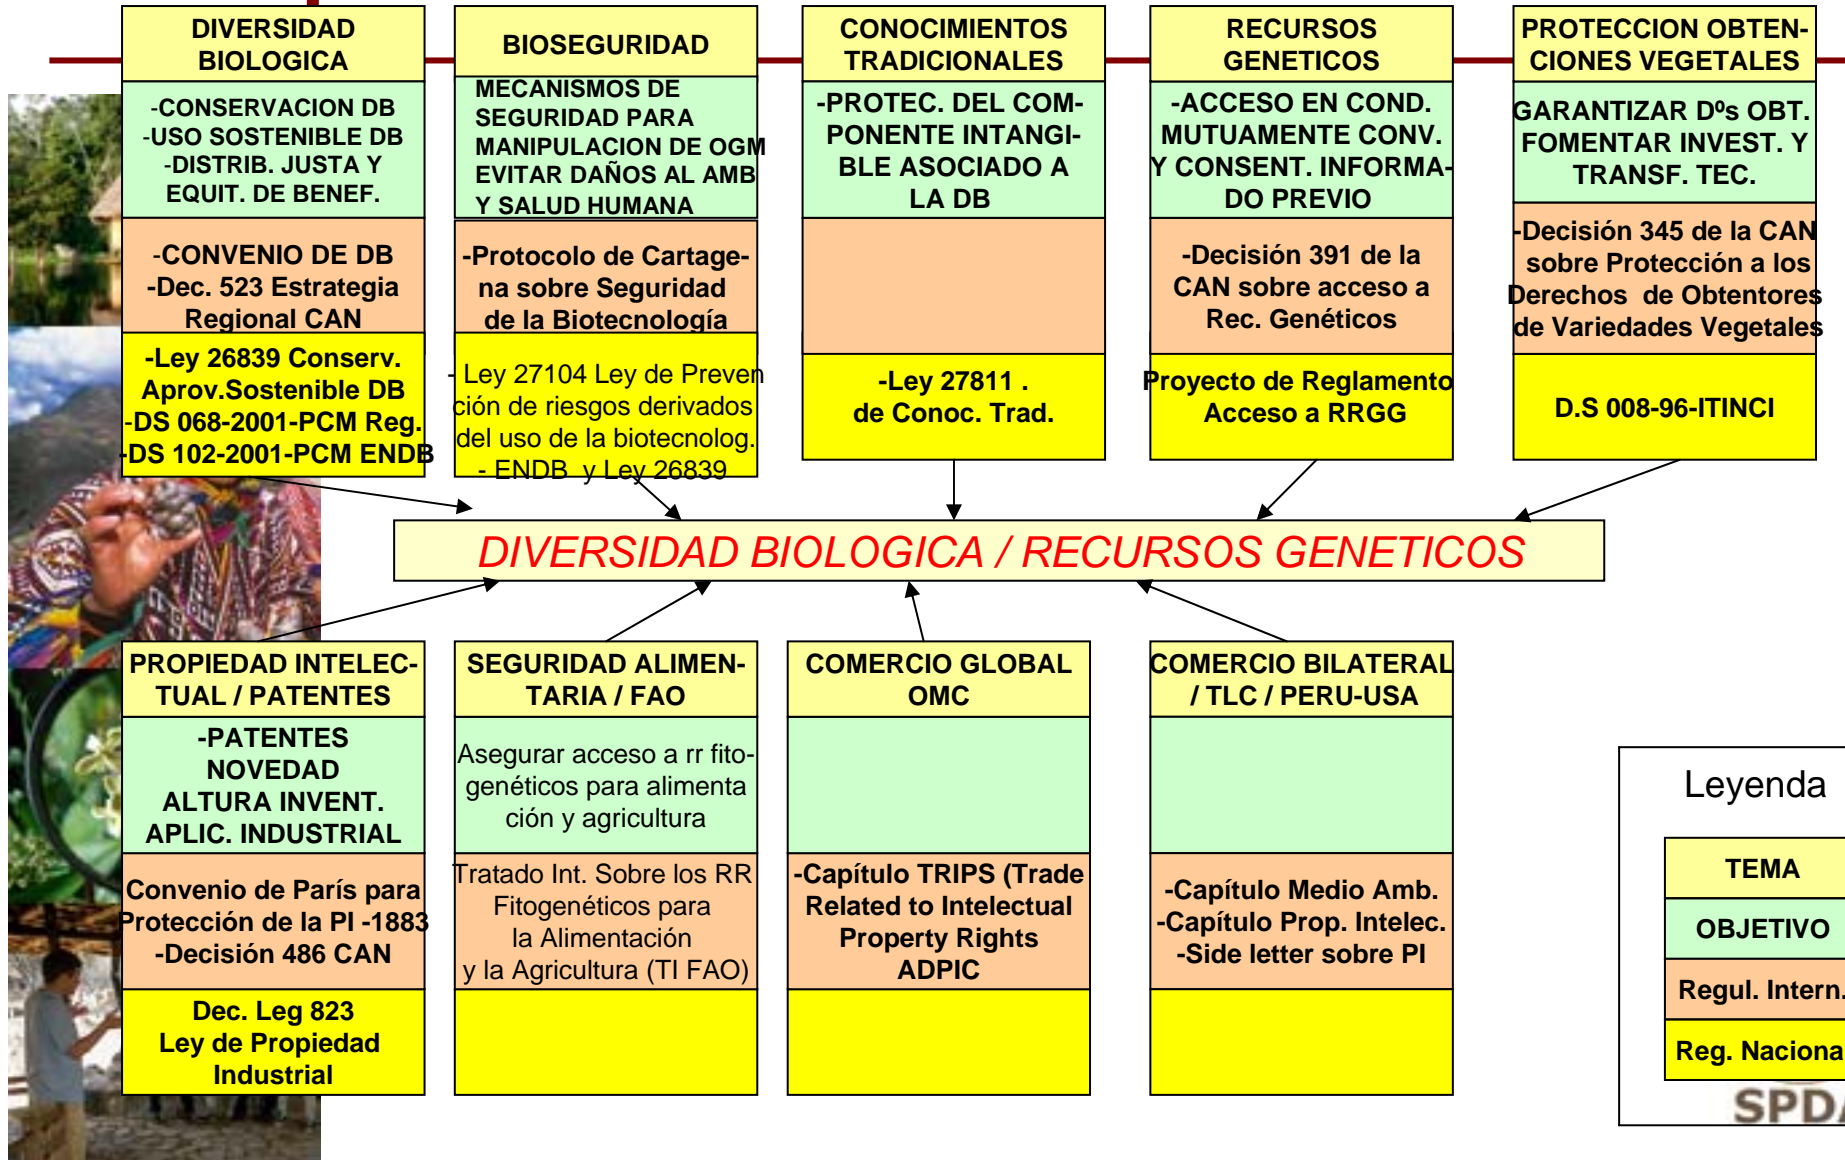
DIVERSIDAD BIOLOGICA

-CONSERVACION DB
-USO SOSTENIBLE DB
-DISTRIB. JUSTA Y EQUIT. DE BENEF.

-CONVENIO DE DB
-Dec. 523 Estrategia Regional CAN

-Ley 26839 Conserv. Aprov.Sostenible DB
-DS 068-2001-PCM Reg.
-DS 102-2001-PCM ENDB

BIOSEGURIDAD

MECANISMOS DE SEGURIDAD PARA MANIPULACION DE OGM EVITAR DAÑOS AL AMB Y SALUD HUMANA

-Protocolo de Cartagena sobre Seguridad de la Biotecnología

- Ley 27104 Ley de Prevención de riesgos derivados del uso de la biotecnolog.
- ENDB y Ley 26839

CONOCIMIENTOS TRADICIONALES

-PROTEC. DEL COMPONENTE INTANGIBLE ASOCIADO A LA DB

-Ley 27811 .
de Conoc. Trad.

RECURSOS GENETICOS

-ACCESO EN COND. MUTUAMENTE CONV. Y CONSENT. INFORMADO PREVIO

-Decisión 391 de la CAN sobre acceso a Rec. Genéticos

Proyecto de Reglamento Acceso a RRGG

PROTECCION OBTENCIONES VEGETALES

GARANTIZAR Dºs OBT. FOMENTAR INVEST. Y TRANSF. TEC.

-Decisión 345 de la CAN sobre Protección a los Derechos de Obtentores de Variedades Vegetales

D.S 008-96-ITINCI

DIVERSIDAD BIOLOGICA / RECURSOS GENETICOS

PROPIEDAD INTELECTUAL / PATENTES

-PATENTES
NOVEDAD
ALTURA INVENT.
APLIC. INDUSTRIAL

Convenio de París para Protección de la PI -1883
-Decisión 486 CAN

Dec. Leg 823
Ley de Propiedad Industrial

SEGURIDAD ALIMENTARIA / FAO

Asegurar acceso a rr fitogenéticos para alimentación y agricultura

Tratado Int. Sobre los RR Fitogenéticos para la Alimentación y la Agricultura (TI FAO)

COMERCIO GLOBAL OMC

-Capítulo TRIPS (Trade Related to Intelectual Property Rights ADPIC

COMERCIO BILATERAL / TLC / PERU-USA

-Capítulo Medio Amb.
-Capítulo Prop. Intelec.
-Side letter sobre PI

Leyenda

TEMA
OBJETIVO
Regul. Intern.
Reg. Naciona

SPD